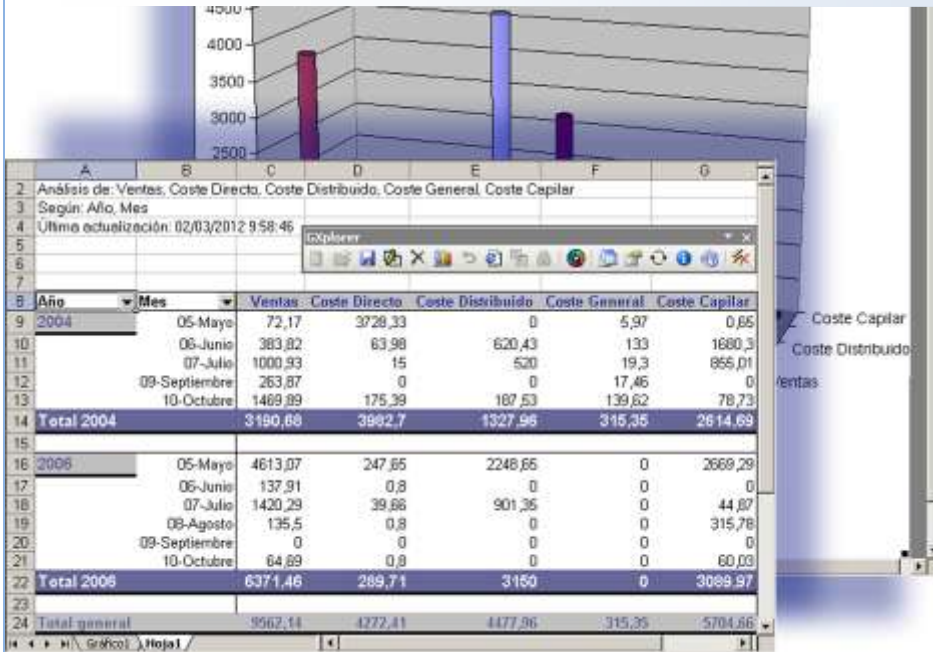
4500
4000
3500
3000
2500

Coste Capilar
Coste Distribuido
Ventas

| | A | B | C | D | E | F | G |
|---|---|---|---|---|---|---|---|
| 2 | Análisis de: Ventas, Coste Directo, Coste Distribuido, Coste General, Coste Capilar | | | | | | |
| 3 | Según: Año, Mes | | | | | | |
| 4 | Ultima actualización: 02/03/2012 9:58:46 | | | | | | |
| 5 | | | | | | | |
| 6 | | | | | | | |
| 7 | | | | | | | |
| 8 | Año | Mes | Ventas | Coste Directo | Coste Distribuido | Coste General | Coste Capilar |
| 9 | 2004 | 05-Mayo | 72,17 | 3728,33 | 0 | 5,97 | 0,65 |
| 10 | | 06-Junio | 383,82 | 63,98 | 620,43 | 133 | 1680,3 |
| 11 | | 07-Julio | 1000,93 | 15 | 520 | 19,3 | 855,01 |
| 12 | | 09-Septiembre | 263,87 | 0 | 0 | 17,46 | 0 |
| 13 | | 10-Octubre | 1469,89 | 175,39 | 187,53 | 139,62 | 78,73 |
| 14 | Total 2004 | | 3190,68 | 3982,7 | 1327,96 | 315,35 | 2614,69 |
| 15 | | | | | | | |
| 16 | 2006 | 05-Mayo | 4613,07 | 247,65 | 2248,65 | 0 | 2669,29 |
| 17 | | 06-Junio | 137,91 | 0,8 | 0 | 0 | 0 |
| 18 | | 07-Julio | 1420,29 | 39,66 | 901,35 | 0 | 44,87 |
| 19 | | 08-Agosto | 135,5 | 0,8 | 0 | 0 | 315,78 |
| 20 | | 09-Septiembre | 0 | 0 | 0 | 0 | 0 |
| 21 | | 10-Octubre | 64,69 | 0,8 | 0 | 0 | 60,03 |
| 22 | Total 2006 | | 6371,46 | 289,71 | 3150 | 0 | 3089,97 |
| 23 | | | | | | | |
| 24 | Total general | | 9562,14 | 4272,41 | 4477,96 | 315,35 | 5704,66 |

GXplorer

Gráfico1 Hoja1